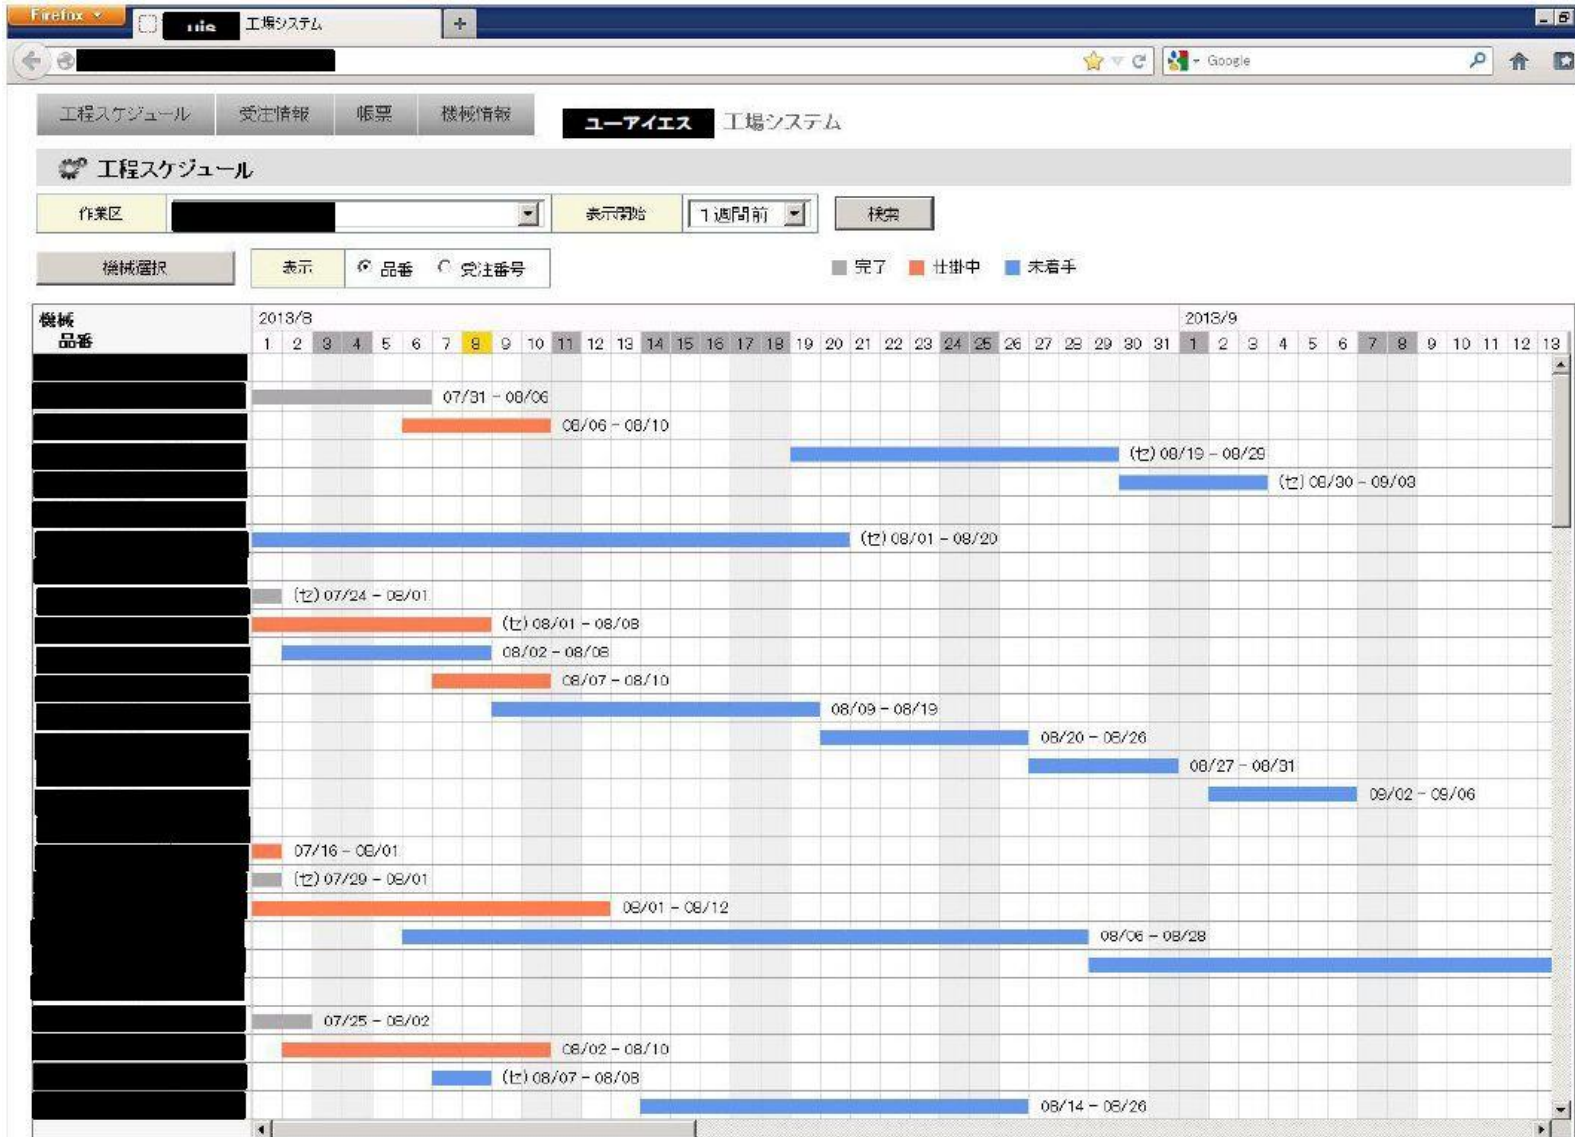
Firefox
uie 工場システム
+
Google

工程スケジュール 受注情報 帳票 機械情報
ユーアイエス 工場システム

工程スケジュール

作業区
表示開始 1週間前
検索

機械選択
表示 品番 受注番号

完了 仕掛中 未着手

機械
品番

2013/8
1 2 3 4 5 6 7 8 9 10 11 12 13 14 15 16 17 18 19 20 21 22 23 24 25 26 27 28 29 30 31
2013/9
1 2 3 4 5 6 7 8 9 10 11 12 13

07/31 – 08/06
08/06 – 08/10
(セ) 08/19 – 08/29
(セ) 08/30 – 09/03
(セ) 08/01 – 08/20
(セ) 07/24 – 08/01
(セ) 08/01 – 08/08
08/02 – 08/08
08/07 – 08/10
08/09 – 08/19
08/20 – 08/26
08/27 – 08/31
09/02 – 09/06
07/16 – 08/01
(セ) 07/29 – 08/01
08/01 – 08/12
08/06 – 08/28
07/25 – 08/02
08/02 – 08/10
(セ) 08/07 – 08/08
08/14 – 08/26